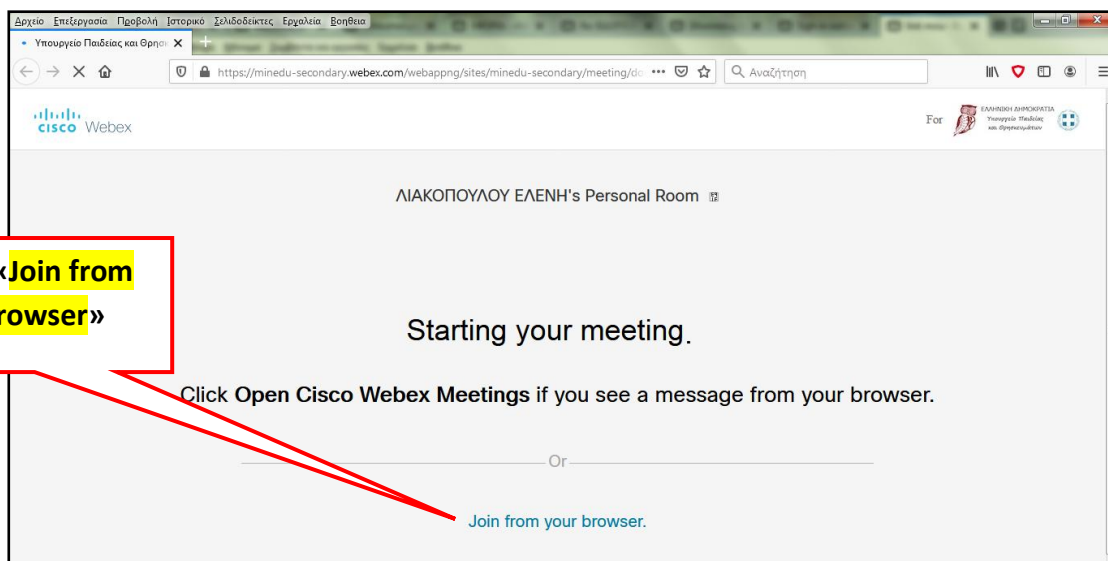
Αρχείο Επεξεργασία Προβολή Ιστορικό Σελιδοδείκτες Εργαλεία Βοήθεια

Υπουργείο Παιδείας και Θρησ

https://minedu-secondary.webex.com/webappng/sites/minedu-secondary/meeting/do

Αναζήτηση

cisco Webex

For ΕΛΛΗΝΙΚΗ ΔΗΜΟΚΡΑΤΙΑ Υπουργείο Παιδείας και Θρησκευμάτων

ΛΙΑΚΟΠΟΥΛΟΥ ΕΛΕΝΗ's Personal Room

«Join from browser»

Starting your meeting.

Click Open Cisco Webex Meetings if you see a message from your browser.

Or

Join from your browser.